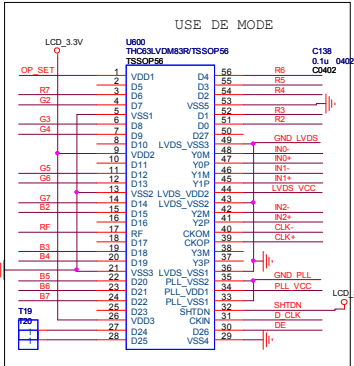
USE DE MODE

LCD_3.3V

U600
THC63LVDM83R/TSSOP56
TSSOP56

C138
0.1u 0402
C0402

OP_SET

| | | | |
|---|---|---|---|
| 1 | VDD1 | D4 | 56 |
| 2 | D5 | D3 | 55 |
| 3 | D6 | D2 | 54 |
| 4 | D7 | VSS5 | 53 |
| 5 | VSS1 | D1 | 52 |
| 6 | D8 | D0 | 51 |
| 7 | D9 | D27 | 50 |
| 8 | D10 | LVDS_VSS3 | 49 |
| 9 | VDD2 | Y0M | 48 |
| 10 | D11 | Y0P | 47 |
| 11 | D12 | Y1M | 46 |
| 12 | D13 | Y1P | 45 |
| 13 | VSS2 | LVDS_VDD2 | 44 |
| 14 | D14 | LVDS_VSS2 | 43 |
| 15 | D15 | Y2M | 42 |
| 16 | D16 | Y2P | 41 |
| 17 | RF | CKOM | 40 |
| 18 | D17 | CKOP | 39 |
| 19 | D18 | Y3M | 38 |
| 20 | D19 | Y3P | 37 |
| 21 | VSS3 | LVDS_VSS1 | 36 |
| 22 | D20 | PLL_VSS2 | 35 |
| 23 | D21 | PLL_VDD1 | 34 |
| 24 | D22 | PLL_VSS1 | 33 |
| 25 | D23 | SHTDN | 32 |
| 26 | VDD3 | CKIN | 31 |
| 27 | D24 | D26 | 30 |
| 28 | D25 | VSS4 | 29 |

R7
G2
G3
G4
G5
G6
G7
B2
RF
B3
B4
B5
B6
B7
T19
T20

R6
R5
R4
R3
R2
GND_LVDS
IN0-
IN0+
IN1-
IN1+
LVDS_VCC
IN2-
IN2+
CLK-
CLK+
GND_PLL
PLL_VCC
SHTDN
D_CLK
DE
LCD_